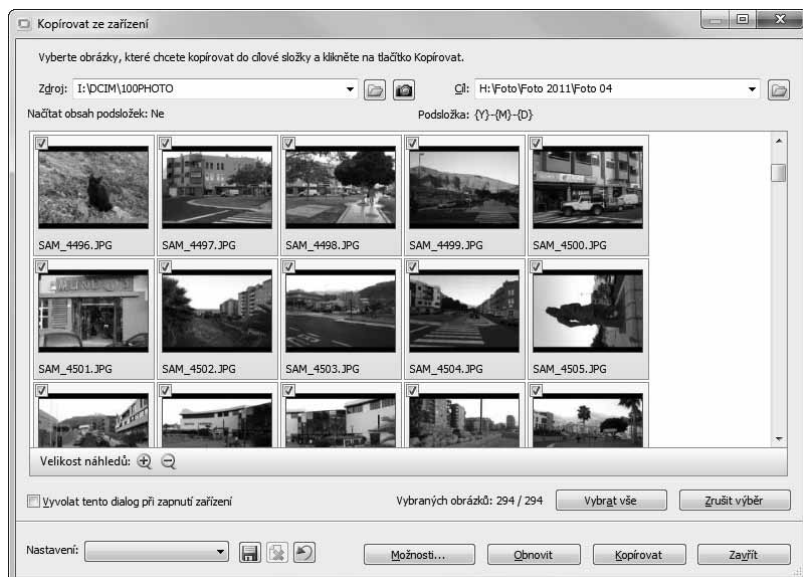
Kopírovat ze zařízení

Vyberte obrázky, které chcete kopírovat do cílové složky a klikněte na tlačítko Kopírovat.

Zdroj: I:\DCIM\100PHOTO

Cíl: H:\Foto\Foto 2011\Foto 04

Načítat obsah podsložek: Ne

Podsložka: {Y}-{M}-{D}

SAM_4496.JPG
SAM_4497.JPG
SAM_4498.JPG
SAM_4499.JPG
SAM_4500.JPG
SAM_4501.JPG
SAM_4502.JPG
SAM_4503.JPG
SAM_4504.JPG
SAM_4505.JPG

Velikost náhledů:

Vyvolat tento dialog při zapnutí zařízení

Vybraných obrázků: 294 / 294

Vybrat vše

Zrušit výběr

Nastavení:

Možnosti...

Obnovit

Kopírovat

Zavřít